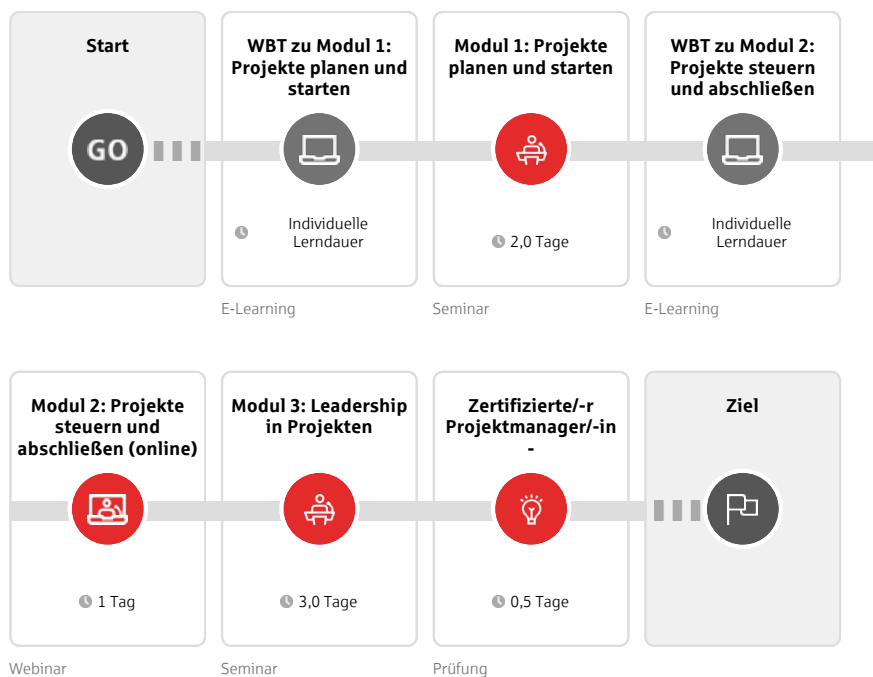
Start

GO

WBT zu Modul 1: Projekte planen und starten

Individuelle Lerndauer

E-Learning

Modul 1: Projekte planen und starten

2,0 Tage

Seminar

WBT zu Modul 2: Projekte steuern und abschließen

Individuelle Lerndauer

E-Learning

Modul 2: Projekte steuern und abschließen (online)

1 Tag

Webinar

Modul 3: Leadership in Projekten

3,0 Tage

Seminar

Zertifizierte/-r Projektmanager/-in -

0,5 Tage

Prüfung

Ziel